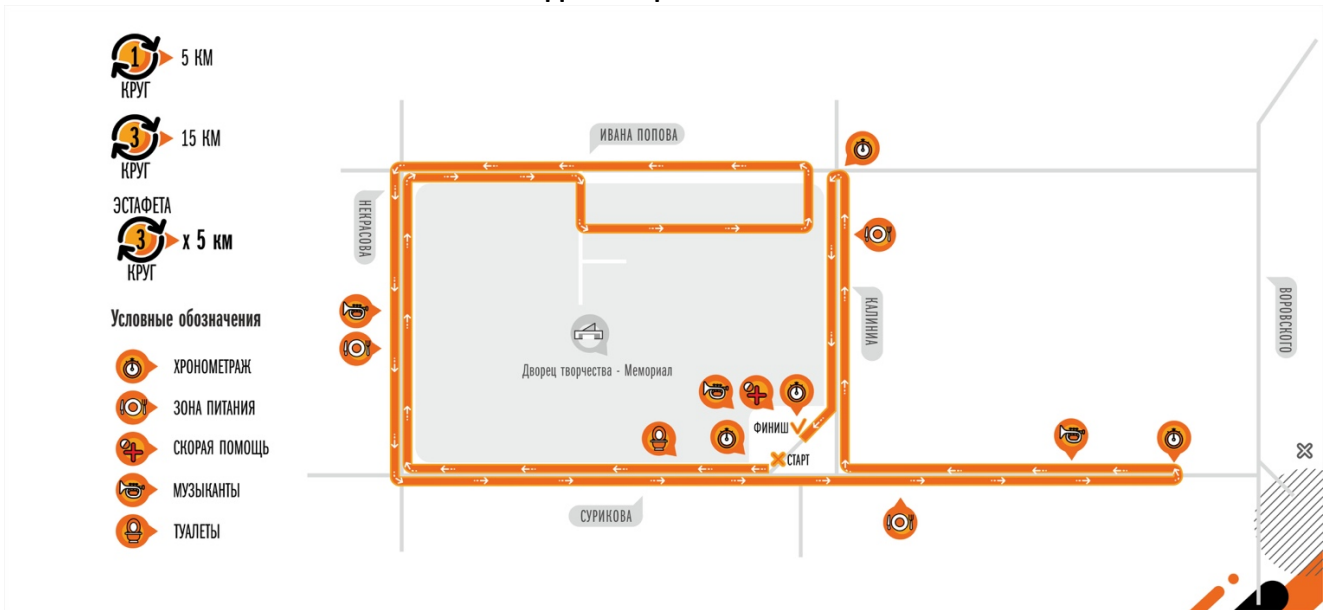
1 5 КМ
КРУГ

3 15 КМ
КРУГ

ЭСТАФЕТА
3 х 5 км
КРУГ

Условные обозначения

ХРОНОМЕТРАЖ

ЗОНА ПИТАНИЯ

СКОРАЯ ПОМОЩЬ

МУЗЫКАНТЫ

ТУАЛЕТЫ

ИВАНА ПОПОВА

НЕКРАСОВА

КАЛИНИНА

ВОРОВСКОГО

Дворец творчества - Мемориал

ФИНИШ

СТАРТ

СУРИКОВА